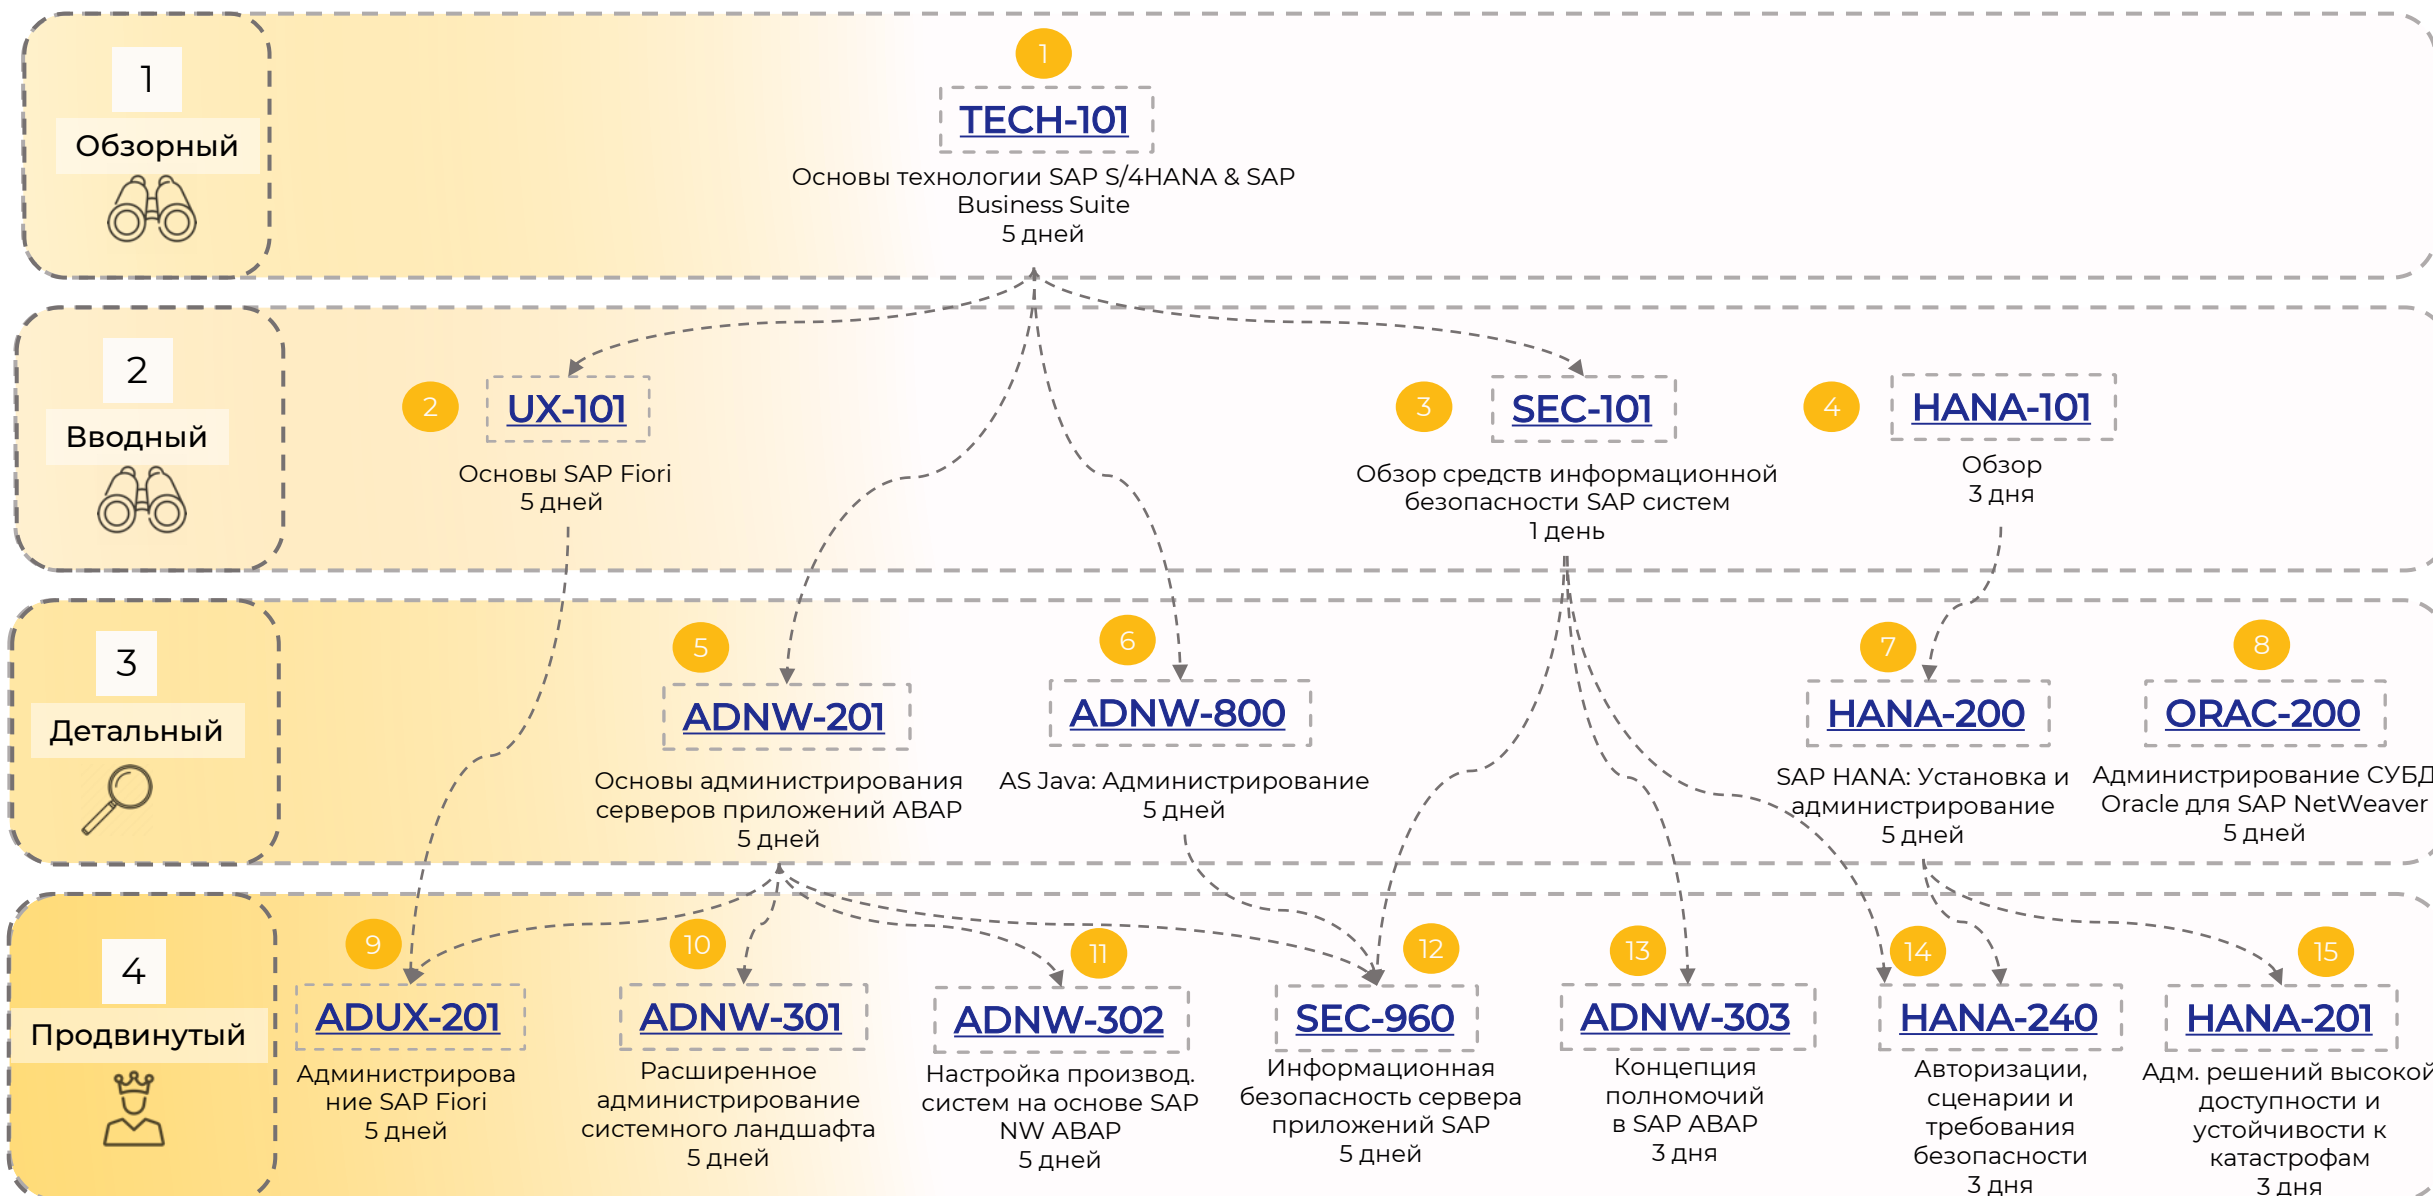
1
Обзорный

1
TECH-101
Основы технологии SAP S/4HANA & SAP Business Suite
5 дней

2
Вводный

2
UX-101
Основы SAP Fiori
5 дней

3
SEC-101
Обзор средств информационной безопасности SAP систем
1 день

4
HANA-101
Обзор
3 дня

3
Детальный

5
ADNW-201
Основы администрирования серверов приложений ABAP
5 дней

6
ADNW-800
AS Java: Администрирование
5 дней

7
HANA-200
SAP HANA: Установка и администрирование
5 дней

8
ORAC-200
Администрирование СУБД Oracle для SAP NetWeaver
5 дней

4
Продвинутый

9
ADUX-201
Администрирование SAP Fiori
5 дней

10
ADNW-301
Расширенное администрирование системного ландшафта
5 дней

11
ADNW-302
Настройка производ. систем на основе SAP NW ABAP
5 дней

12
SEC-960
Информационная безопасность сервера приложений SAP
5 дней

13
ADNW-303
Концепция полномочий в SAP ABAP
3 дня

14
HANA-240
Авторизации, сценарии и требования безопасности
3 дня

15
HANA-201
Адм. решений высокой доступности и устойчивости к катастрофам
3 дня